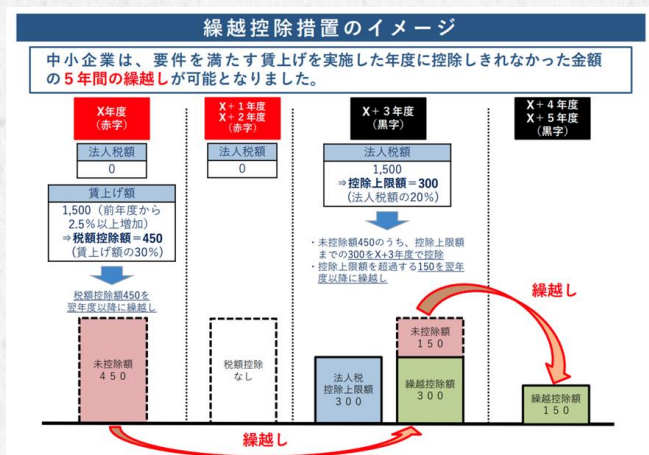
繰越控除措置のイメージ

中小企業は、要件を満たす賃上げを実施した年度に控除しきれなかった金額の５年間の繰越しが可能となりました。

X年度
（赤字）

法人税額
0

賃上げ額
1,500（前年度から2.5％以上増加）
⇒税額控除額＝450
（賃上げ額の30％）

税額控除額450を翌年度以降に繰越し

未控除額
４５０

X＋１年度
X＋２年度
（赤字）

法人税額
0

税額控除
なし

X＋３年度
（黒字）

法人税額
1,500
⇒控除上限額＝300
（法人税額の20％）

・未控除額450のうち、控除上限額までの300をX+3年度で控除
・控除上限額を超過する150を翌年度以降に繰越し

法人税
控除上限額
３００

未控除額
１５０

繰越控除額
３００

X＋４年度
X＋５年度
（黒字）

繰越し

繰越控除額
１５０

繰越し